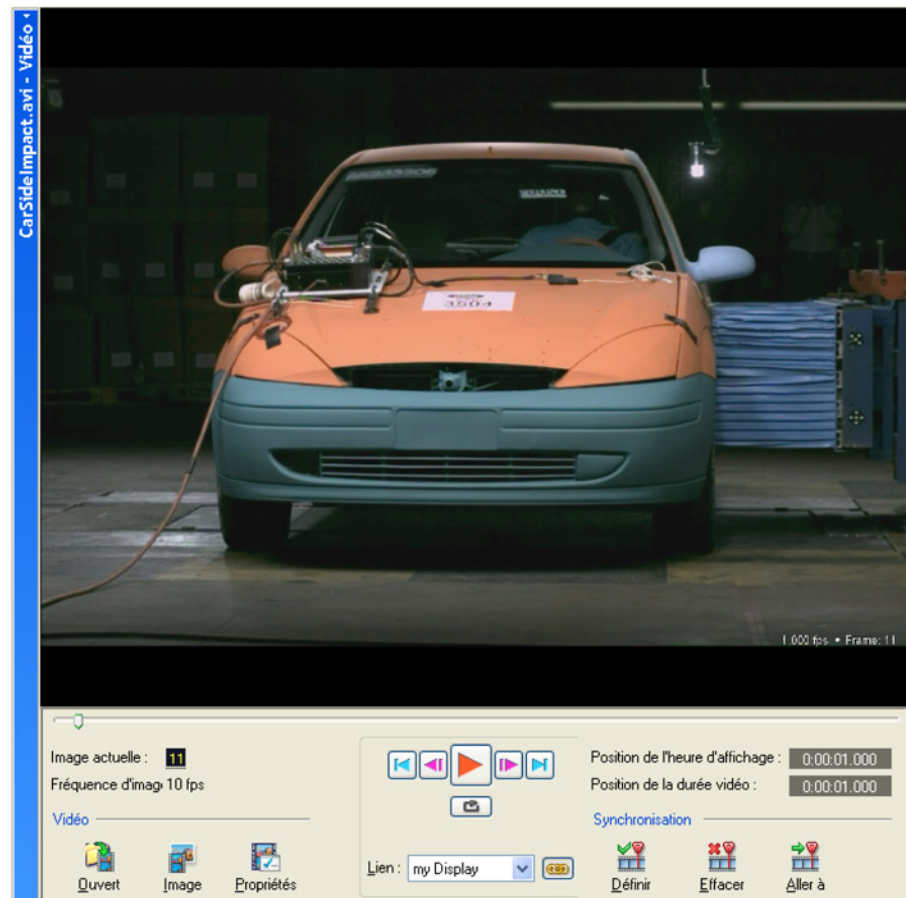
CarSideImpact.avi - Vidéo

1.000 fps • Frame: 11

Image actuelle : 11
Fréquence d'imag 10 fps

Vidéo

Ouvert Image Propriétés

Lien : my Display

Position de l'heure d'affichage : 0:00:01.000
Position de la durée vidéo : 0:00:01.000

Synchronisation

Définir Effacer Aller à